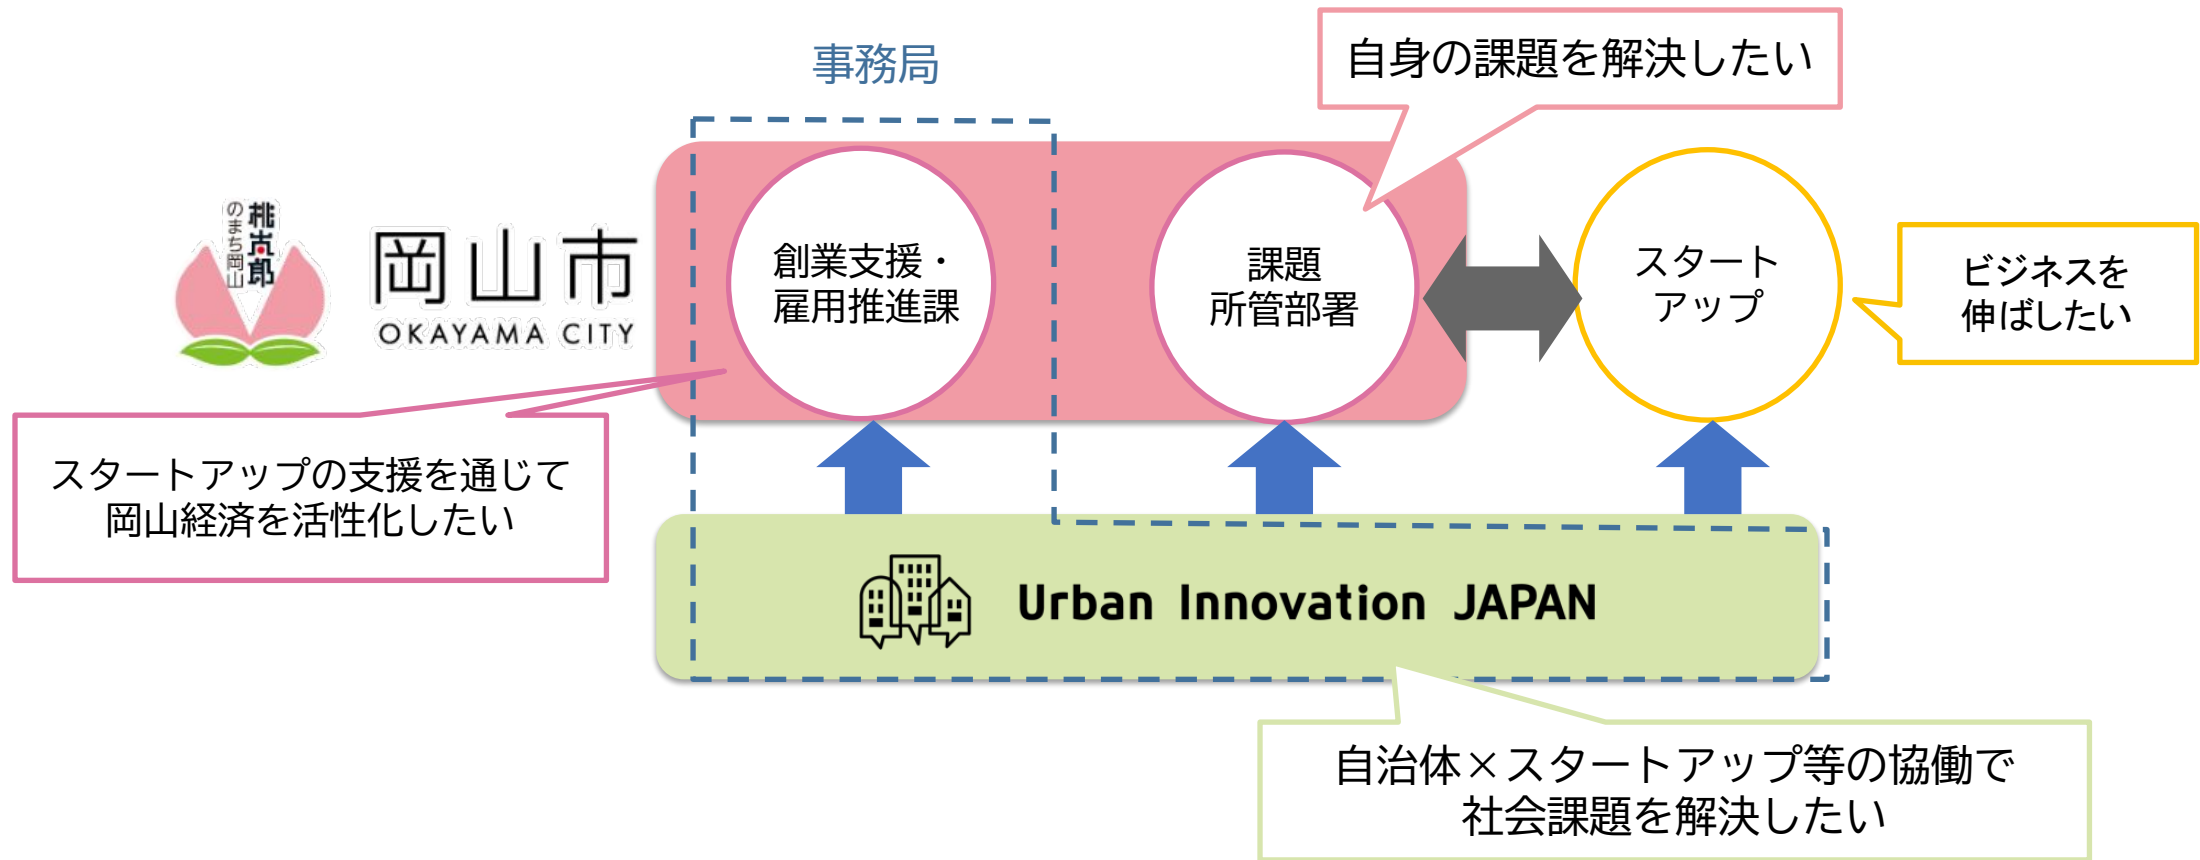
事務局

自身の課題を解決したい

桃太郎のまち岡山

岡山市
OKAYAMA CITY

創業支援・雇用推進課

課題所管部署

スタートアップ

ビジネスを伸ばしたい

スタートアップの支援を通じて岡山経済を活性化したい

Urban Innovation JAPAN

自治体×スタートアップ等の協働で社会課題を解決したい